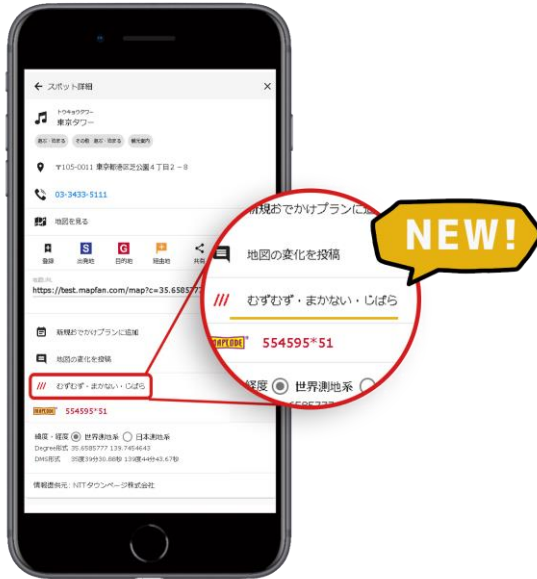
← スポット詳細 ×

トウキョウタワー
東京タワー

遊ぶ・見る　その他 遊ぶ・見る　観光案内

〒105-0011 東京都港区芝公園４丁目２－８

03-3433-5111

地図を見る

登録　出発地　目的地　経由地　共有

地図URL
https://test.mapfan.com/map?c=35.6585777

新規おでかけプランに追加

地図の変化を投稿

/// むずむず・まかない・じばら

MAPCODE 554595*51

緯度・経度 ◉ 世界測地系 ○ 日本測地系
Degree形式 35.6585777 139.7454643
DMS形式 35度39分30.88秒 139度44分43.67秒

情報提供元：NTTタウンページ株式会社

新規おでかけプランに追加

地図の変化を投稿

/// むずむず・まかない・じばら

MAPCODE 554595*51

緯度 ◉ 世界測地系

NEW!